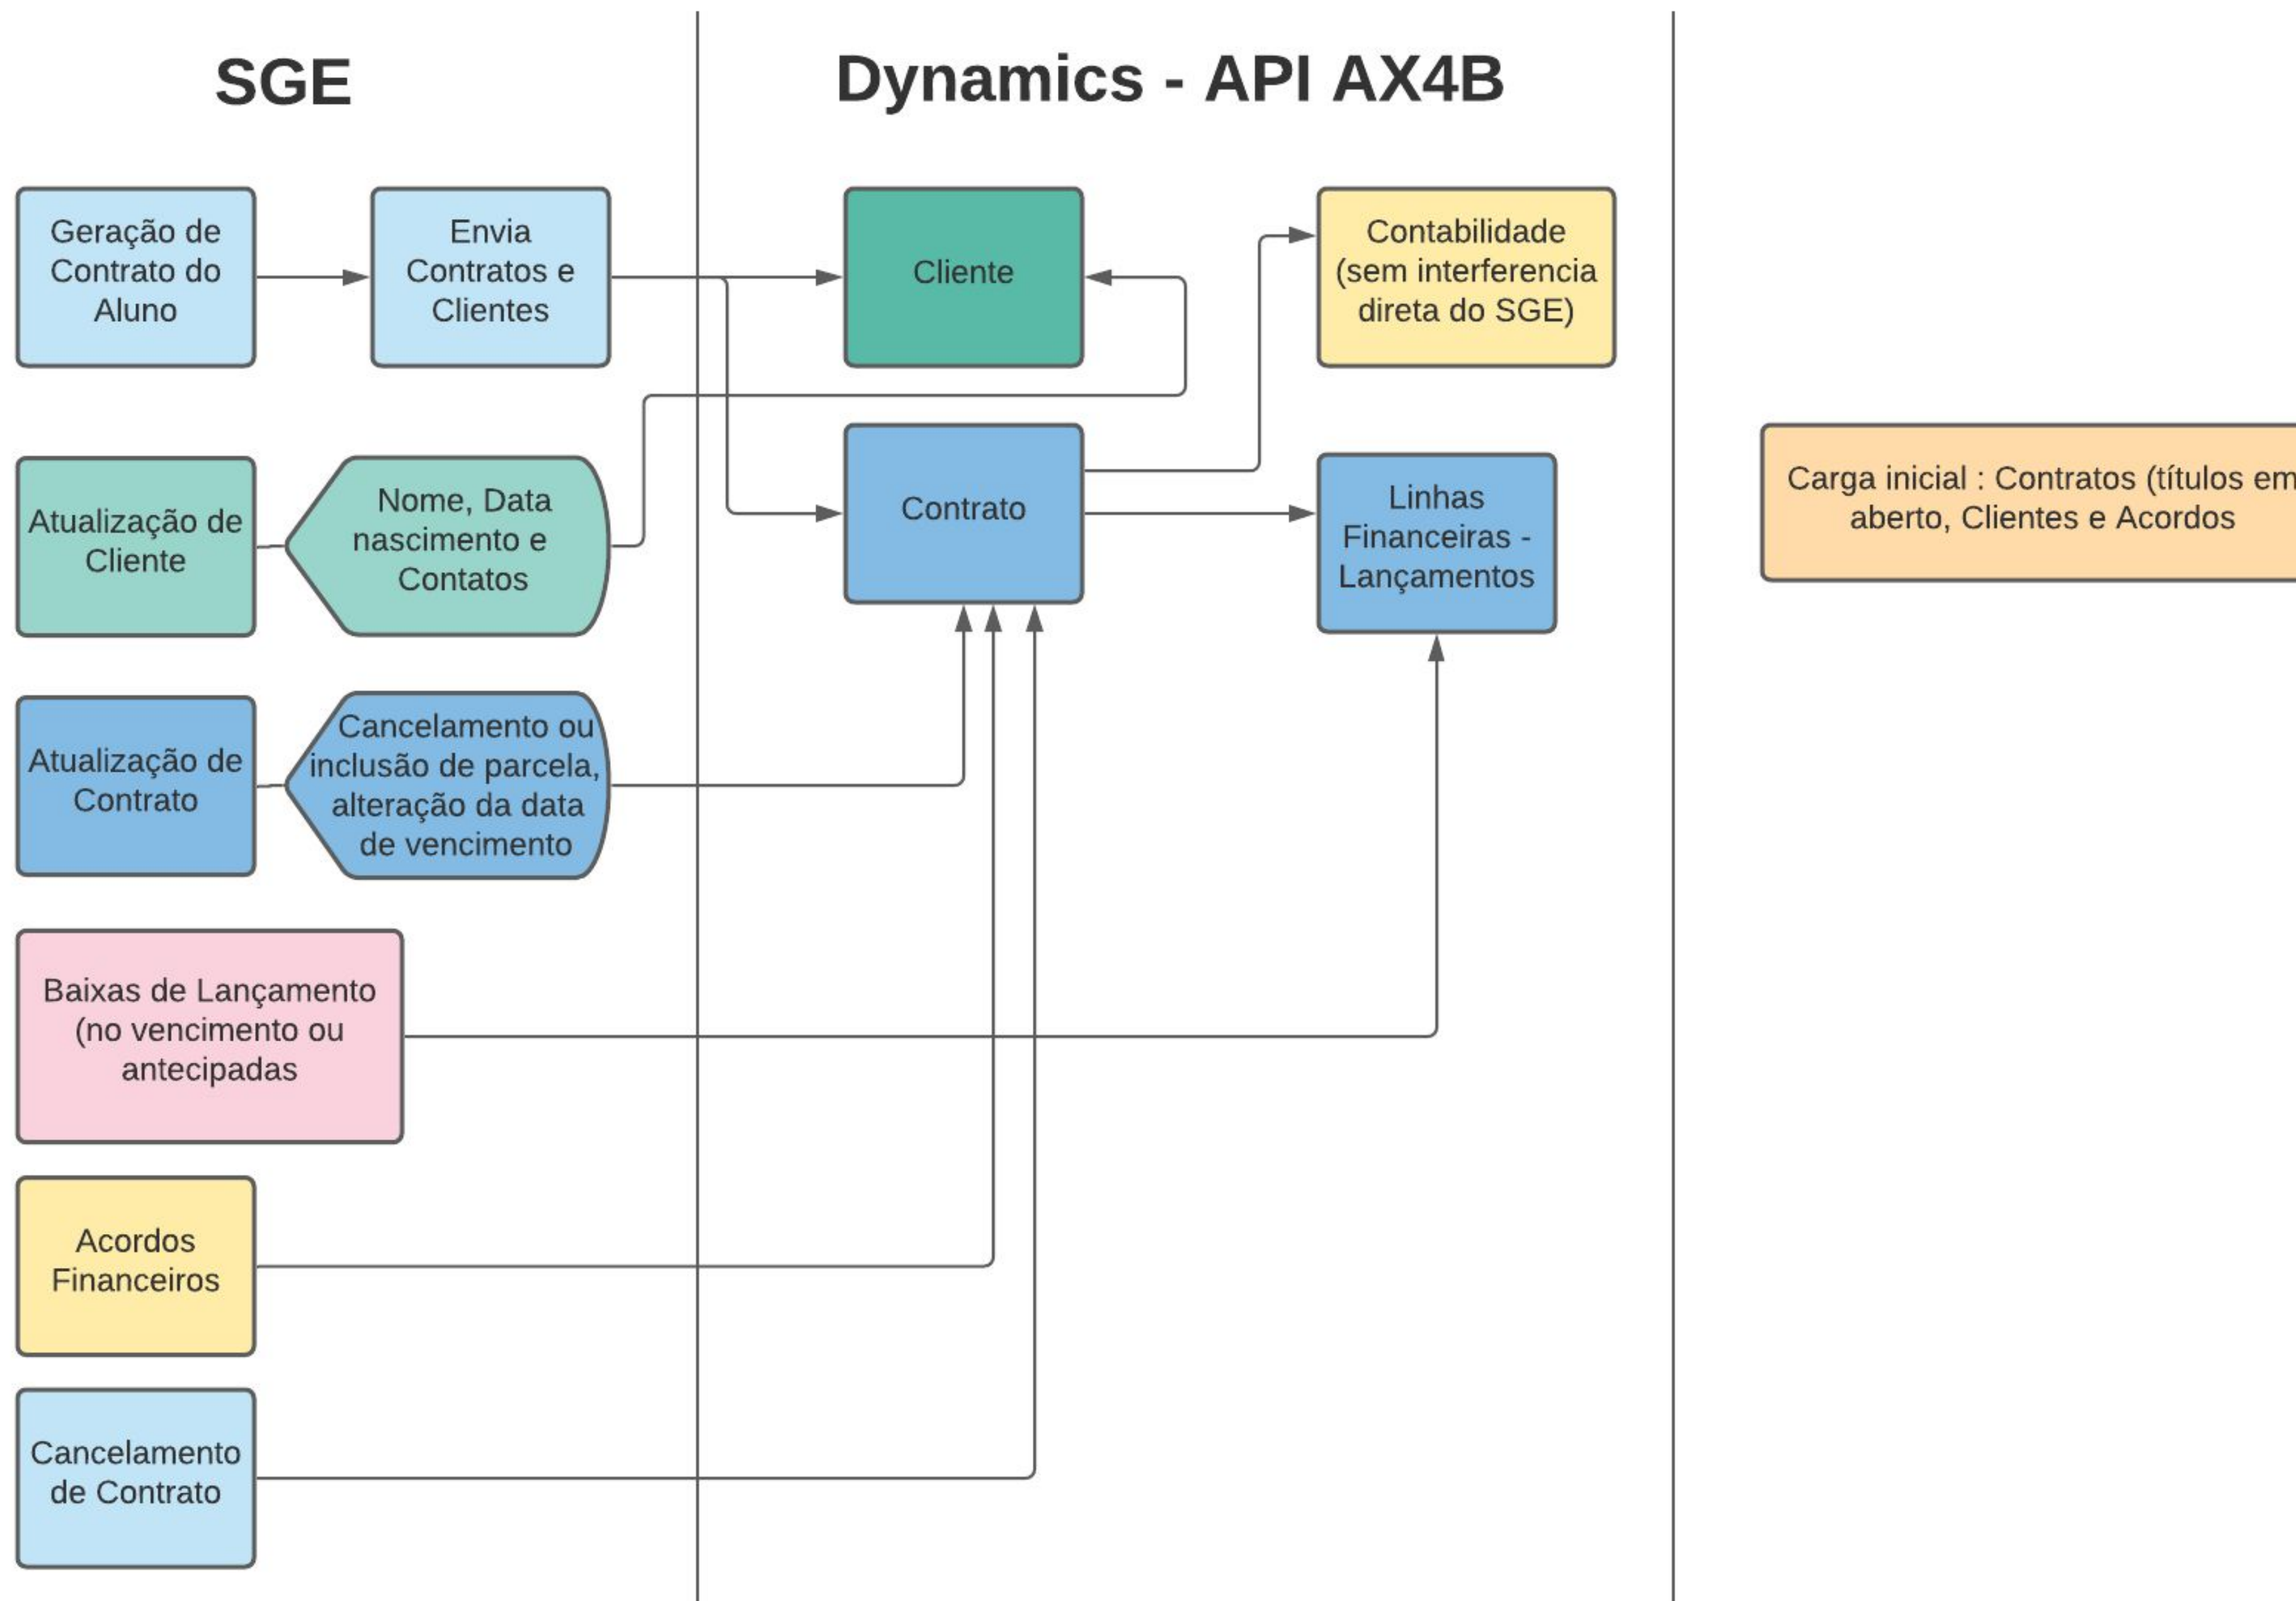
SGE

Dynamics - API AX4B

Geração de Contrato do Aluno

Envia Contratos e Clientes

Cliente

Contabilidade (sem interferencia direta do SGE)

Atualização de Cliente

Nome, Data nascimento e Contatos

Contrato

Linhas Financeiras - Lançamentos

Carga inicial : Contratos (títulos em aberto, Clientes e Acordos

Atualização de Contrato

Cancelamento ou inclusão de parcela, alteração da data de vencimento

Baixas de Lançamento (no vencimento ou antecipadas

Acordos Financeiros

Cancelamento de Contrato